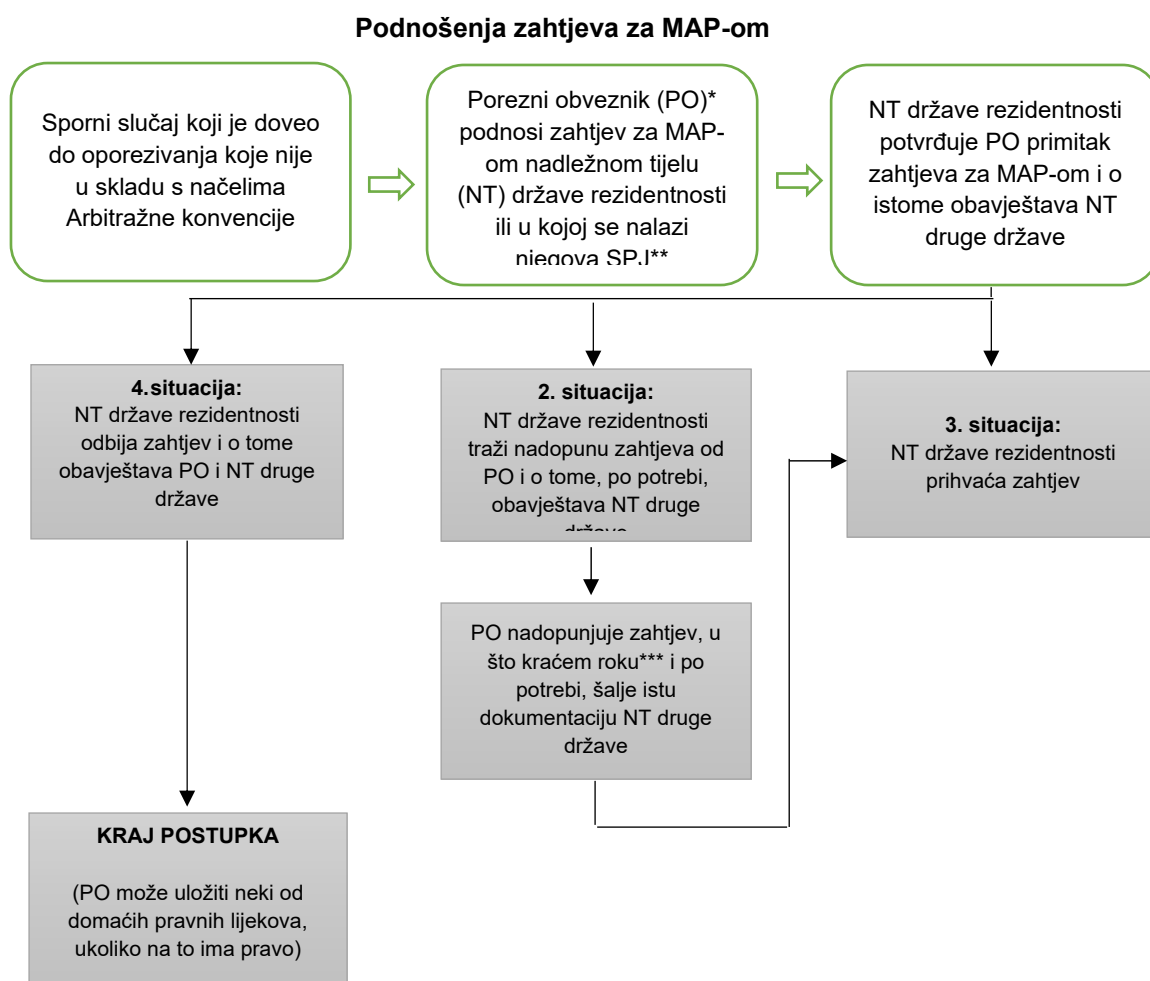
Podnošenja zahtjeva za MAP-om

Sporni slučaj koji je doveo do oporezivanja koje nije u skladu s načelima Arbitražne konvencije

Porezni obveznik (PO)* podnosi zahtjev za MAP-om nadležnom tijelu (NT) države rezidentnosti ili u kojoj se nalazi njegova SPJ**

NT države rezidentnosti potvrđuje PO primitak zahtjeva za MAP-om i o istome obavještava NT druge države

4.situacija:
NT države rezidentnosti odbija zahtjev i o tome obavještava PO i NT druge države

2. situacija:
NT države rezidentnosti traži nadopunu zahtjeva od PO i o tome, po potrebi, obavještava NT druge države

3. situacija:
NT države rezidentnosti prihvaća zahtjev

PO nadopunjuje zahtjev, u što kraćem roku*** i po potrebi, šalje istu dokumentaciju NT druge države

KRAJ POSTUPKA

(PO može uložiti neki od domaćih pravnih lijekova, ukoliko na to ima pravo)